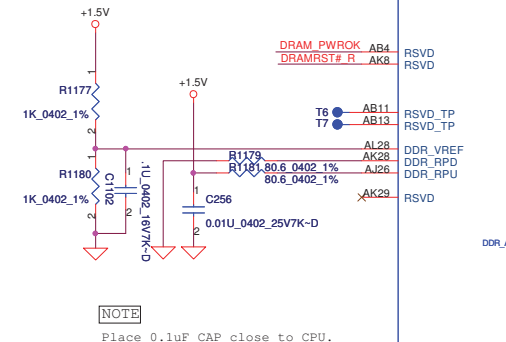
+1.5V

R1177
1K_0402_1%

1
2

R1180
1K_0402_1%

1
2

C1102
.1U_0402_16V7K~D

1
2

+1.5V

C256
0.01U_0402_25V7K~D

1
2

R1179
R1181 80.6_0402_1%
80.6_0402_1%

DRAM_PWROK
DRAMRST#_R

AB4
AK8

RSVD
RSVD

T6
T7

AB11
AB13

RSVD_TP
RSVD_TP

AL28
AK28
AJ26

DDR_VREF
DDR_RPD
DDR_RPU

AK29

RSVD

DDR_

NOTE
Place 0.1uF CAP close to CPU.